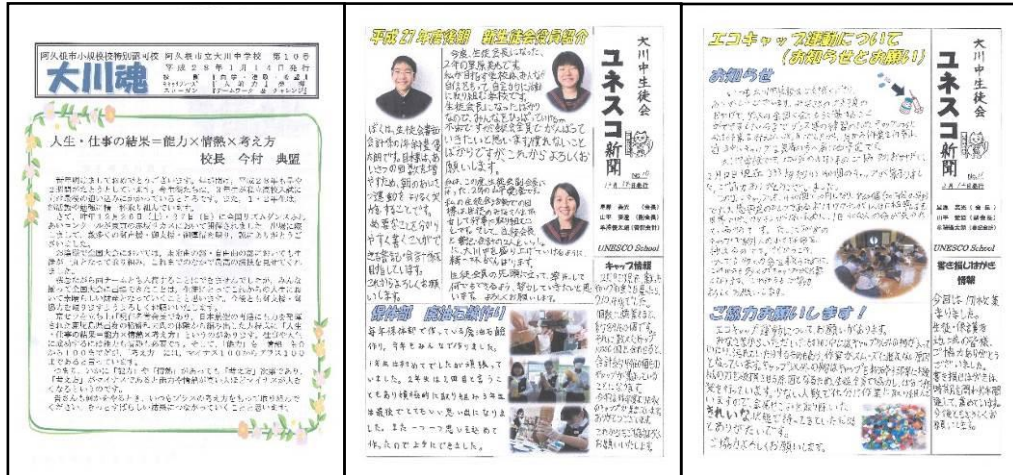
阿久根市小規模特認校 阿久根市立大川中学校 第10号
平成28年1月14日発行

大川魂

人生・仕事の結果＝能力×情熱×考え方
校長 今村 典臣

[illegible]

平成27年度後期 新生徒会役員紹介

今度、生徒会長になった、2年の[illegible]です。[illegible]

ぼくは、生徒会副会計係の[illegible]です。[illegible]

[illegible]

保健部 廃油石鹸作り

毎年環境部で行っている廃油石鹸作り。今年もみんなで作りました。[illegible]

大川中生徒会
ユネスコ新聞
No.10
1月14日発行

UNESCO School

キャップ情報

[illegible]

エコキャップ運動について（お知らせとお願い）

お知らせ

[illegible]

ご協力お願いします！

エコキャップ運動について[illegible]

大川中生徒会
ユネスコ新聞
2月1日発行

UNESCO School

書き損じはがき情報

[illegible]